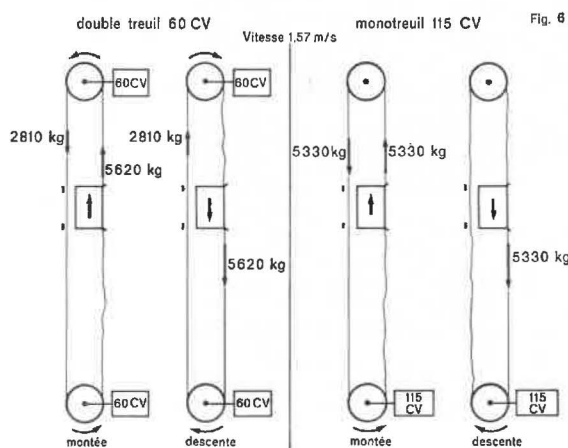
double treuil 60 CV

Vitesse 1,57 m/s

monotreuil 115 CV

Fig. 6

60CV

60CV

2810 kg

5620 kg

2810 kg

5620 kg

5330kg

5330 kg

5330 kg

60CV

60CV

115 CV

115 CV

montée

descente

montée

descente